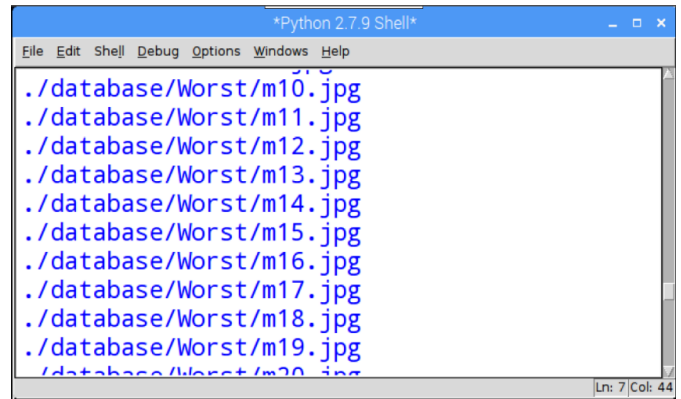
*Python 2.7.9 Shell*

File Edit Shell Debug Options Windows Help

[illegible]
./database/Worst/m10.jpg
./database/Worst/m11.jpg
./database/Worst/m12.jpg
./database/Worst/m13.jpg
./database/Worst/m14.jpg
./database/Worst/m15.jpg
./database/Worst/m16.jpg
./database/Worst/m17.jpg
./database/Worst/m18.jpg
./database/Worst/m19.jpg
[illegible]

Ln: 7 Col: 44